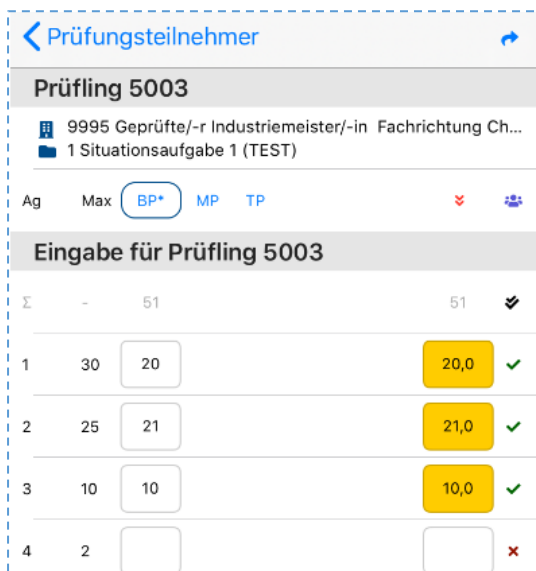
Prüfungsteilnehmer

Prüfling 5003

9995 Geprüfte/-r Industriemeister/-in Fachrichtung Ch...
1 Situationsaufgabe 1 (TEST)

| Ag | Max | BP* | MP | TP |  |
|---|---|---|---|---|---|

Eingabe für Prüfling 5003

| Σ | - | 51 | 51 |
|---|---|---|---|
| 1 | 30 | 20 | 20,0 |
| 2 | 25 | 21 | 21,0 |
| 3 | 10 | 10 | 10,0 |
| 4 | 2 |  |  |